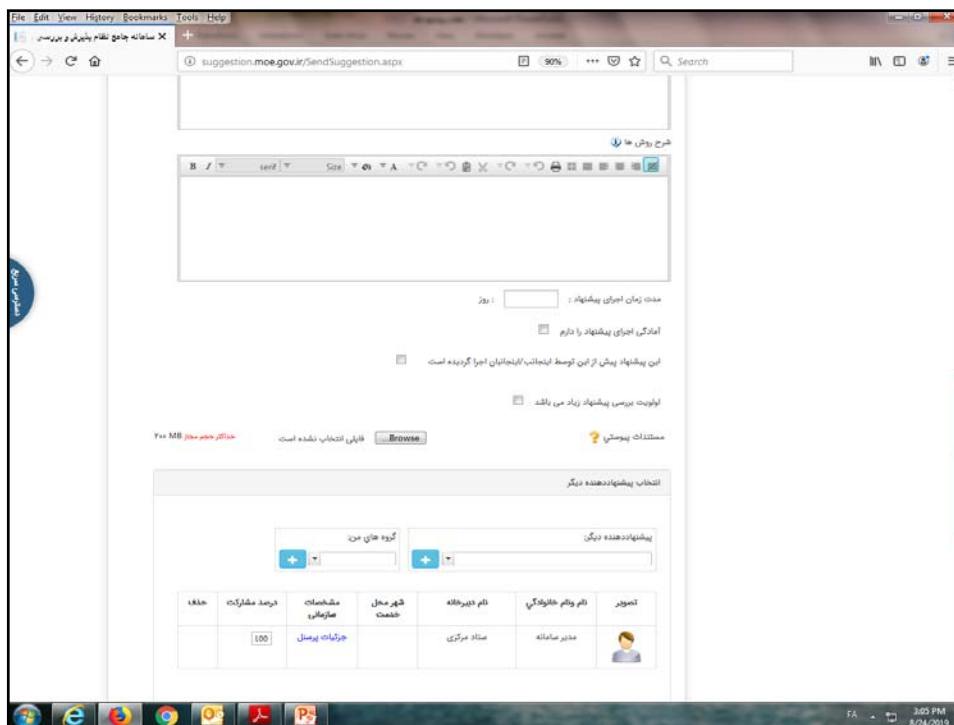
File Edit View History Bookmarks Tools Help

سامانه جامع نظام پذیرش و بررسی

suggestion.moe.gov.ir/SendSuggestion.aspx

90%

Search

شرح روش ها

B I serif Size

مدت زمان اجرای پیشنهاد : روز

آمادگی اجرای پیشنهاد را دارم

این پیشنهاد پیش از این توسط اینجانب/اینجانبان اجرا گردیده است

اولویت بررسی پیشنهاد زیاد می باشد

مستندات پیوستی

Browse فایلی انتخاب نشده است.

حداکثر حجم مجاز ۲۰۰ MB

انتخاب پیشنهاددهنده دیگر

پیشنهاددهنده دیگر:

گروه های من:

| تصویر | نام ونام خانوادگی | نام دبیرخانه | شهر محل خدمت | مشخصات سازمانی | درصد مشارکت | حذف |
|---|---|---|---|---|---|---|
| | مدیر سامانه | ستاد مرکزی | | جزئیات پرسنل | 100 | |

FA 3:05 PM 8/24/2019